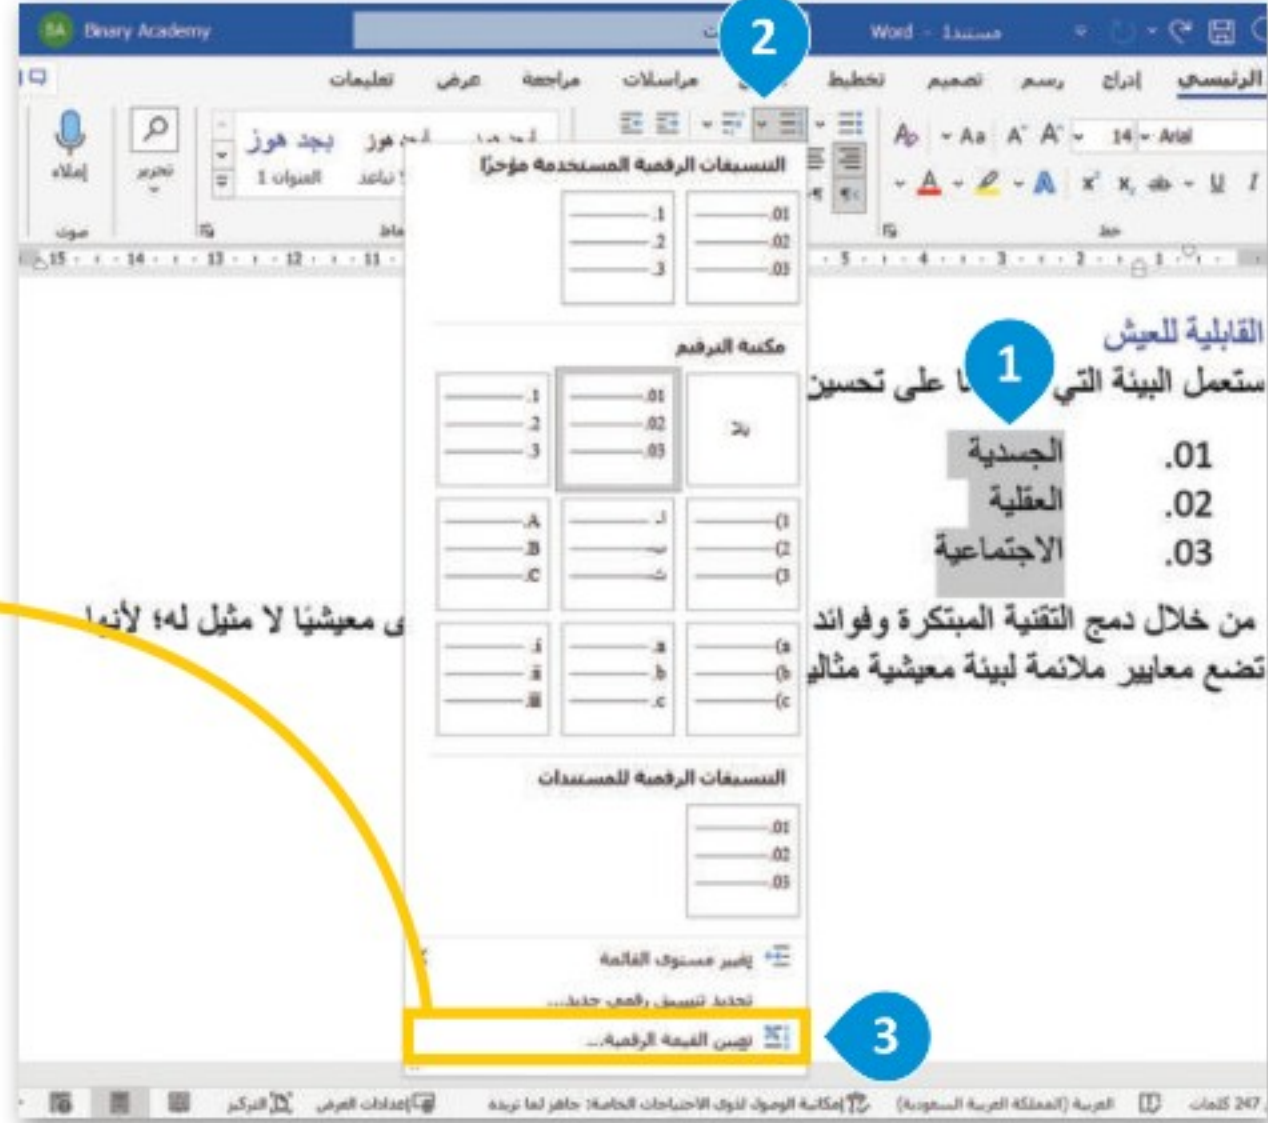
BA Binary Academy
مستند1 - Word
2
الرئيسي إدراج رسم تصميم تخطيط مراسلات مراجعة عرض تعليمات
Arial 14
بجد هوز
العنوان 1
تحرير
إملاء
صوت
التنسيقات الرقمية المستخدمة مؤخرًا
01
02
03
1
2
3
مكتبة الترقيم
بلا
01
02
03
1
2
3
(1
(2
(3
أ
ب
ت
A
B
C
(a
(b
(c
a
b
c
i
ii
iii
التنسيقات الرقمية للمستندات
01
02
03
تغيير مستوى القائمة
تحديد تنسيق رقمي جديد...
تعيين القيمة الرقمية...
3
القابلية للعيش
ستعمل البيئة التي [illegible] على تحسين
1
الجسدية .01
العقلية .02
الاجتماعية .03
من خلال دمج التقنية المبتكرة وفوائد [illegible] معيشيًا لا مثيل له؛ لأنها تضع معايير ملائمة لبيئة معيشية مثالية
247 كلمات العربية (المملكة العربية السعودية) إمكانية الوصول لذوي الاحتياجات الخاصة: جاهز لما تريده إعدادات العرض التركيز